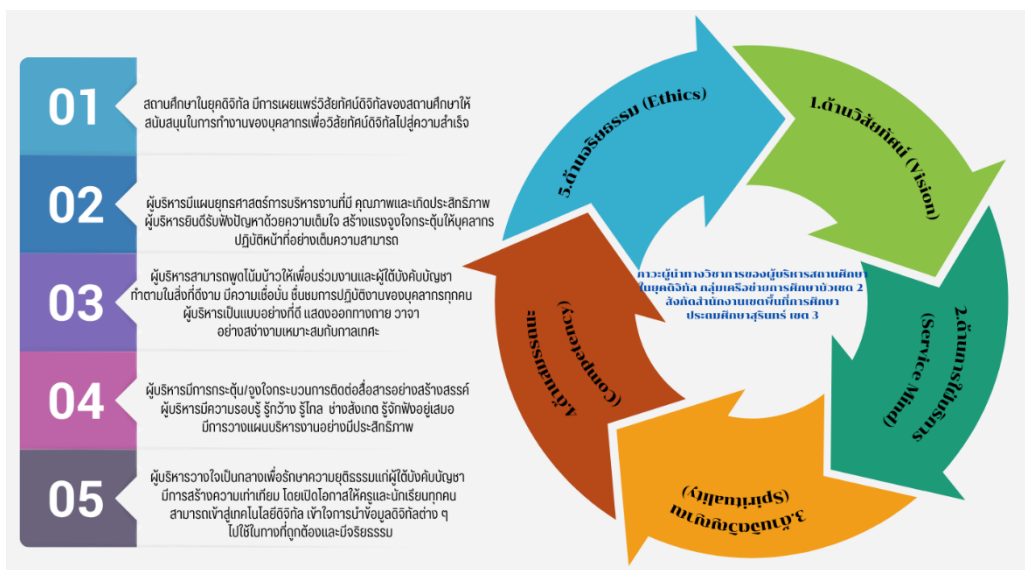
01

สถานศึกษาในยุคดิจิทัล มีการเผยแพร่วิสัยทัศน์ดิจิทัลของสถานศึกษาให้สนับสนุนในการทำงานของบุคลากรเพื่อวิสัยทัศน์ดิจิทัลไปสู่ความสำเร็จ

02

ผู้บริหารมีแผนยุทธศาสตร์การบริหารงานที่มี คุณภาพและเกิดประสิทธิภาพ ผู้บริหารยินดีรับฟังปัญหาด้วยความเต็มใจ สร้างแรงจูงใจกระตุ้นให้บุคลากรปฏิบัติหน้าที่อย่างเต็มความสามารถ

03

ผู้บริหารสามารถพูดโน้มน้าวให้เพื่อนร่วมงานและผู้ใต้บังคับบัญชาทำตามในสิ่งที่ดีงาม มีความเชื่อมั่น ชื่นชมการปฏิบัติงานของบุคลากรทุกคน ผู้บริหารเป็นแบบอย่างที่ดี แสดงออกทางกาย วาจา อย่างสง่างามเหมาะสมกับกาลเทศะ

04

ผู้บริหารมีการกระตุ้น/จูงใจกระบวนการติดต่อสื่อสารอย่างสร้างสรรค์ ผู้บริหารมีความรอบรู้ รู้กว้าง รู้ไกล ช่างสังเกต รู้จักฟังอยู่เสมอ มีการวางแผนบริหารงานอย่างมีประสิทธิภาพ

05

ผู้บริหารวางใจเป็นกลางเพื่อรักษาความยุติธรรมแก่ผู้ใต้บังคับบัญชา มีการสร้างความเท่าเทียม โดยเปิดโอกาสให้ครูและนักเรียนทุกคนสามารถเข้าสู่เทคโนโลยีดิจิทัล เข้าใจการนำข้อมูลดิจิทัลต่าง ๆ ไปใช้ในทางที่ถูกต้องและมีจริยธรรม

1.ด้านวิสัยทัศน์ (Vision)

2.ด้านการให้บริการ (Service Mind)

3.ด้านจิตวิญญาณ (Spirituality)

4.ด้านสมรรถนะ (Competency)

5.ด้านจริยธรรม (Ethics)

ภาวะผู้นำทางวิชาการของผู้บริหารสถานศึกษาในยุคดิจิทัล กลุ่มเครือข่ายการศึกษาบัวเชด 2 สังกัดสำนักงานเขตพื้นที่การศึกษาประถมศึกษาสุรินทร์ เขต 3